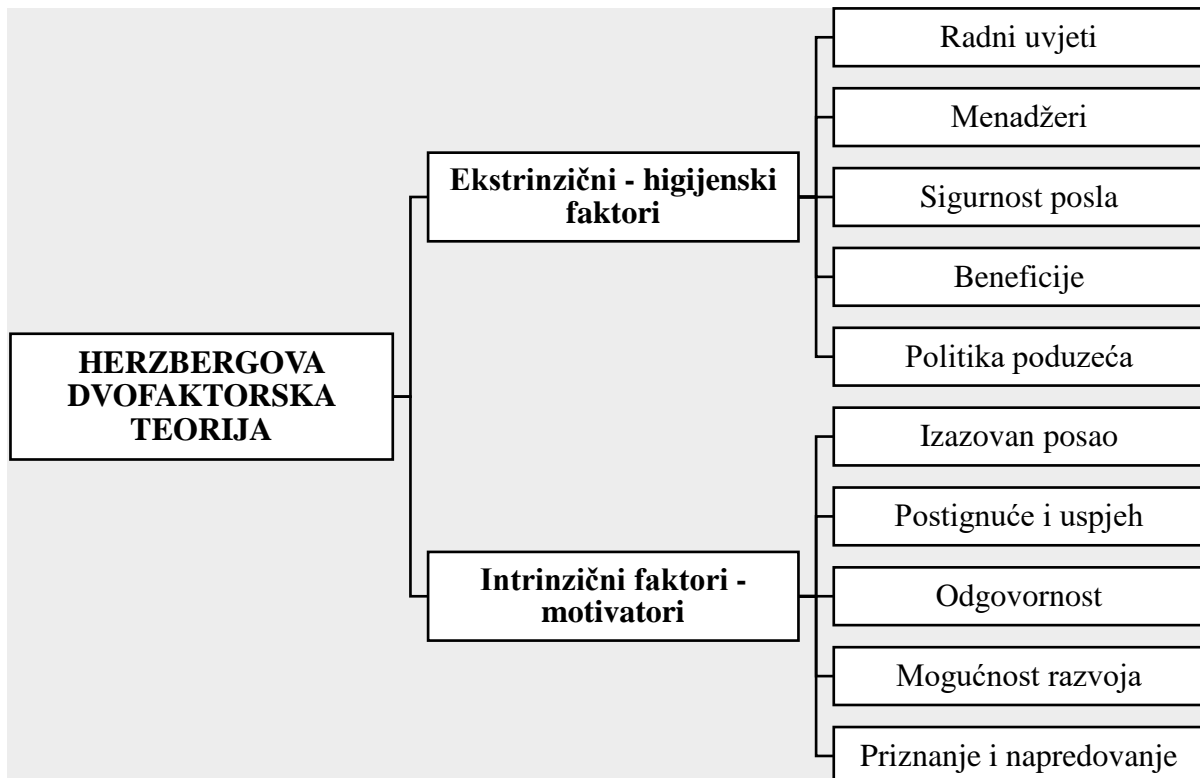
HERZBERGOVA DVOFAKTORSKA TEORIJA

Ekstrinzični - higijenski faktori

Radni uvjeti

Menadžeri

Sigurnost posla

Beneficije

Politika poduzeća

Intrinzični faktori - motivatori

Izazovan posao

Postignuće i uspjeh

Odgovornost

Mogućnost razvoja

Priznanje i napredovanje